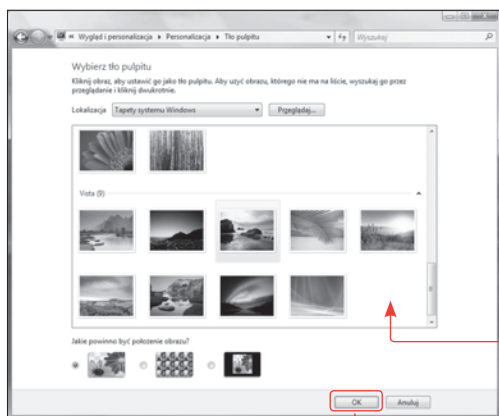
« Wygląd i personalizacja ▸ Personalizacja ▸ Tło pulpitu

Wyszukaj

Wybierz tło pulpitu

Kliknij obraz, aby ustawić go jako tło pulpitu. Aby użyć obrazu, którego nie ma na liście, wyszukaj go przez przeglądanie i kliknij dwukrotnie.

Lokalizacja Tapety systemu Windows

Przeglądaj...

Vista (9)

Jakie powinno być położenie obrazu?

OK

Anuluj